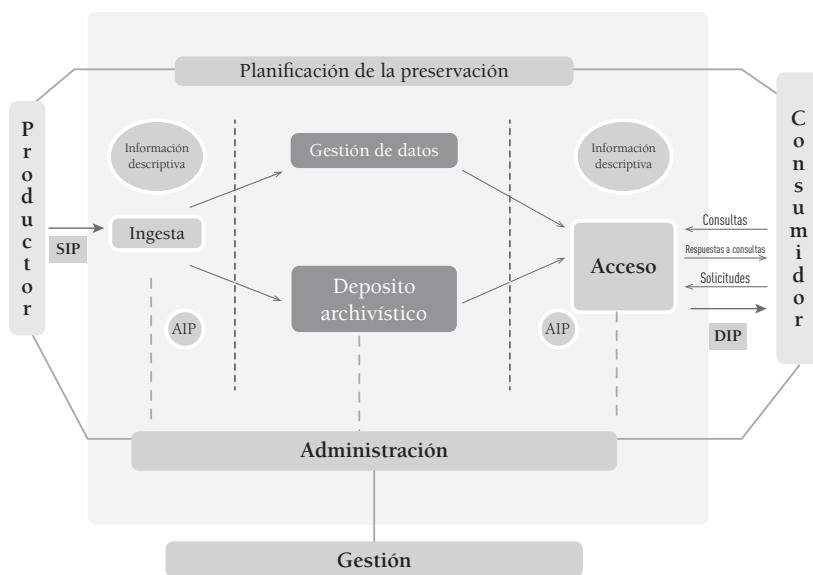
Planificación de la preservación

P r o d u c t o r

SIP

Información descriptiva

Ingesta

AIP

Gestión de datos

Deposito archivístico

Información descriptiva

Acceso

AIP

C o n s u m i d o r

Consultas

Respuestas a consultas

Solicitudes

DIP

Administración

Gestión